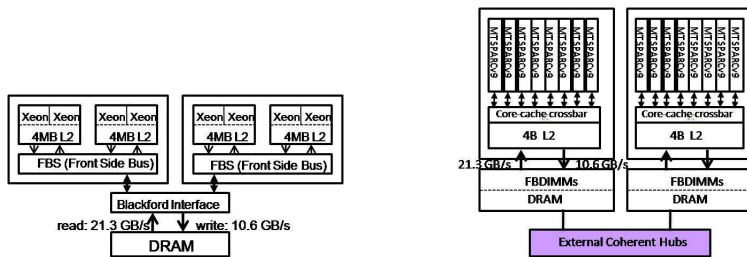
Xeon Xeon
4MB L2
Xeon Xeon
4MB L2
FBS (Front Side Bus)
Xeon Xeon
4MB L2
Xeon Xeon
4MB L2
FBS (Front Side Bus)
Blackford Interface
read: 21.3 GB/s
write: 10.6 GB/s
DRAM

MT SPARC v9
MT SPARC v9
MT SPARC v9
MT SPARC v9
MT SPARC v9
MT SPARC v9
MT SPARC v9
MT SPARC v9
Core-cache crossbar
4B L2
21.3 GB/s
10.6 GB/s
FBDIMMs
DRAM
MT SPARC v9
MT SPARC v9
MT SPARC v9
MT SPARC v9
MT SPARC v9
MT SPARC v9
MT SPARC v9
MT SPARC v9
Core-cache crossbar
4B L2
FBDIMMs
DRAM
External Coherent Hubs